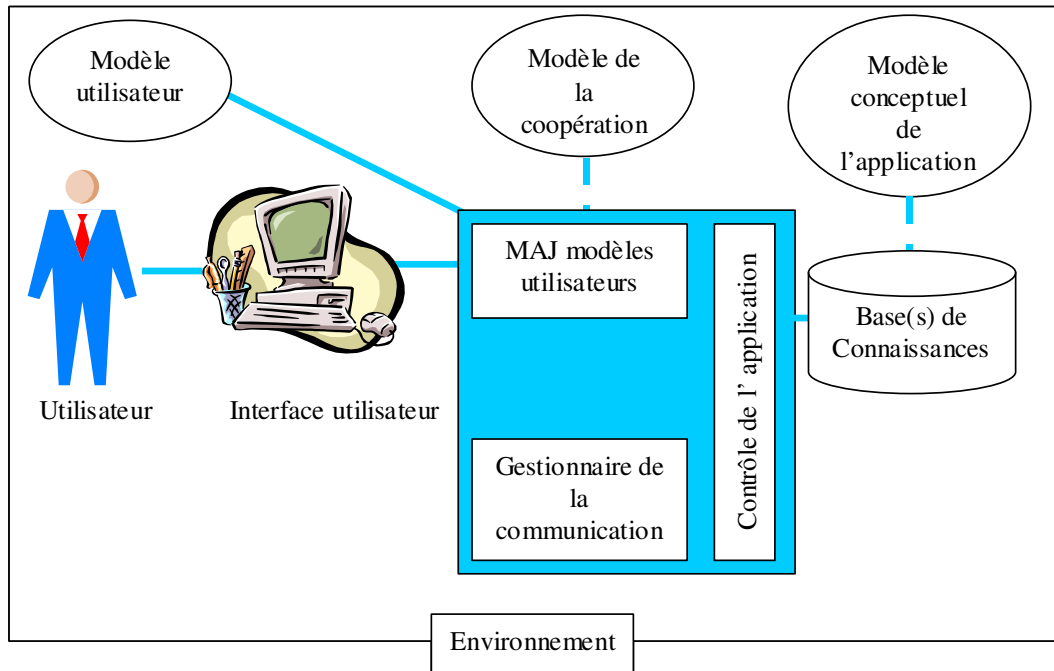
Modèle utilisateur

Modèle de la coopération

Modèle conceptuel de l'application

MAJ modèles utilisateurs

Contrôle de l' application

Base(s) de Connaissances

Utilisateur

Interface utilisateur

Gestionnaire de la communication

Environnement